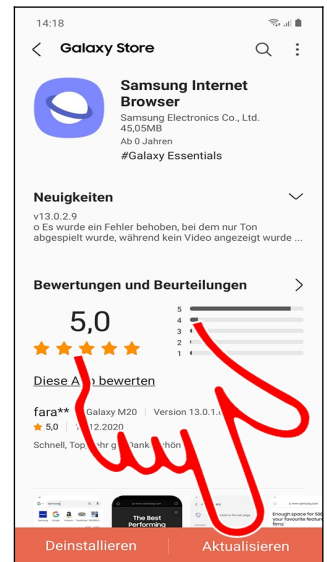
14:18

Galaxy Store

Samsung Internet Browser
Samsung Electronics Co., Ltd.
45,05MB
Ab 0 Jahren
#Galaxy Essentials

Neuigkeiten
v13.0.2.9
o Es wurde ein Fehler behoben, bei dem nur Ton abgespielt wurde, während kein Video angezeigt wurde ...

Bewertungen und Beurteilungen
5,0
5
4
3
2
1

Diese A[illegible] bewerten

fara** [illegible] Galaxy M20 Version 13.0.1.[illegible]
5,0 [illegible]12.2020
Schnell, Top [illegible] g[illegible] Dank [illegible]chön

The Best Performing
Enough space for 150 your favourite features

Deinstallieren Aktualisieren